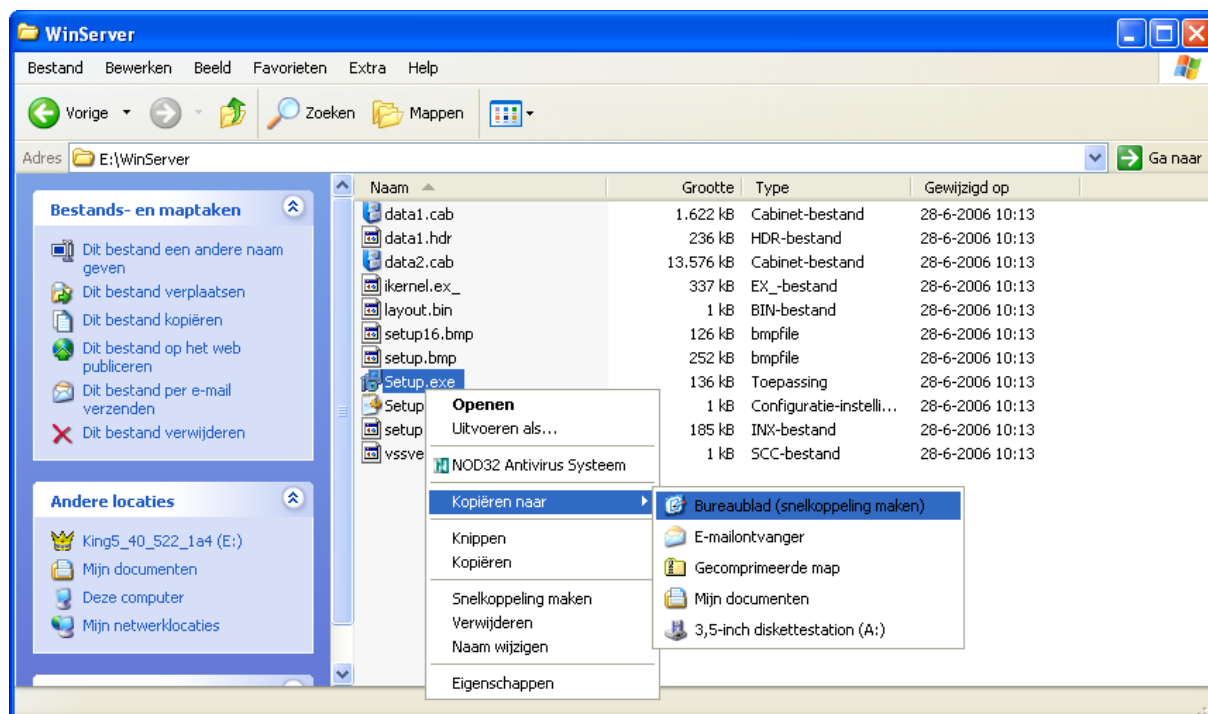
WinServer

Bestand Bewerken Beeld Favorieten Extra Help

Vorige Zoeken Mappen

Adres E:\WinServer Ga naar

Bestands- en maptaken

Dit bestand een andere naam geven
Dit bestand verplaatsen
Dit bestand kopiëren
Dit bestand op het web publiceren
Dit bestand per e-mail verzenden
Dit bestand verwijderen

Andere locaties

King5_40_522_1a4 (E:)
Mijn documenten
Deze computer
Mijn netwerklocaties

| Naam | Grootte | Type | Gewijzigd op |
|---|---|---|---|
| data1.cab | 1.622 kB | Cabinet-bestand | 28-6-2006 10:13 |
| data1.hdr | 236 kB | HDR-bestand | 28-6-2006 10:13 |
| data2.cab | 13.576 kB | Cabinet-bestand | 28-6-2006 10:13 |
| ikernel.ex_ | 337 kB | EX_-bestand | 28-6-2006 10:13 |
| layout.bin | 1 kB | BIN-bestand | 28-6-2006 10:13 |
| setup16.bmp | 126 kB | bmpfile | 28-6-2006 10:13 |
| setup.bmp | 252 kB | bmpfile | 28-6-2006 10:13 |
| Setup.exe | 136 kB | Toepassing | 28-6-2006 10:13 |
| Setup | 1 kB | Configuratie-instelli... | 28-6-2006 10:13 |
| setup | 185 kB | INX-bestand | 28-6-2006 10:13 |
| vssve | 1 kB | SCC-bestand | 28-6-2006 10:13 |

Openen
Uitvoeren als...
NOD32 Antivirus Systeem
Kopiëren naar
Knippen
Kopiëren
Snelkoppeling maken
Verwijderen
Naam wijzigen
Eigenschappen

Bureaublad (snelkoppeling maken)
E-mailontvanger
Gecomprimeerde map
Mijn documenten
3,5-inch diskettestation (A:)